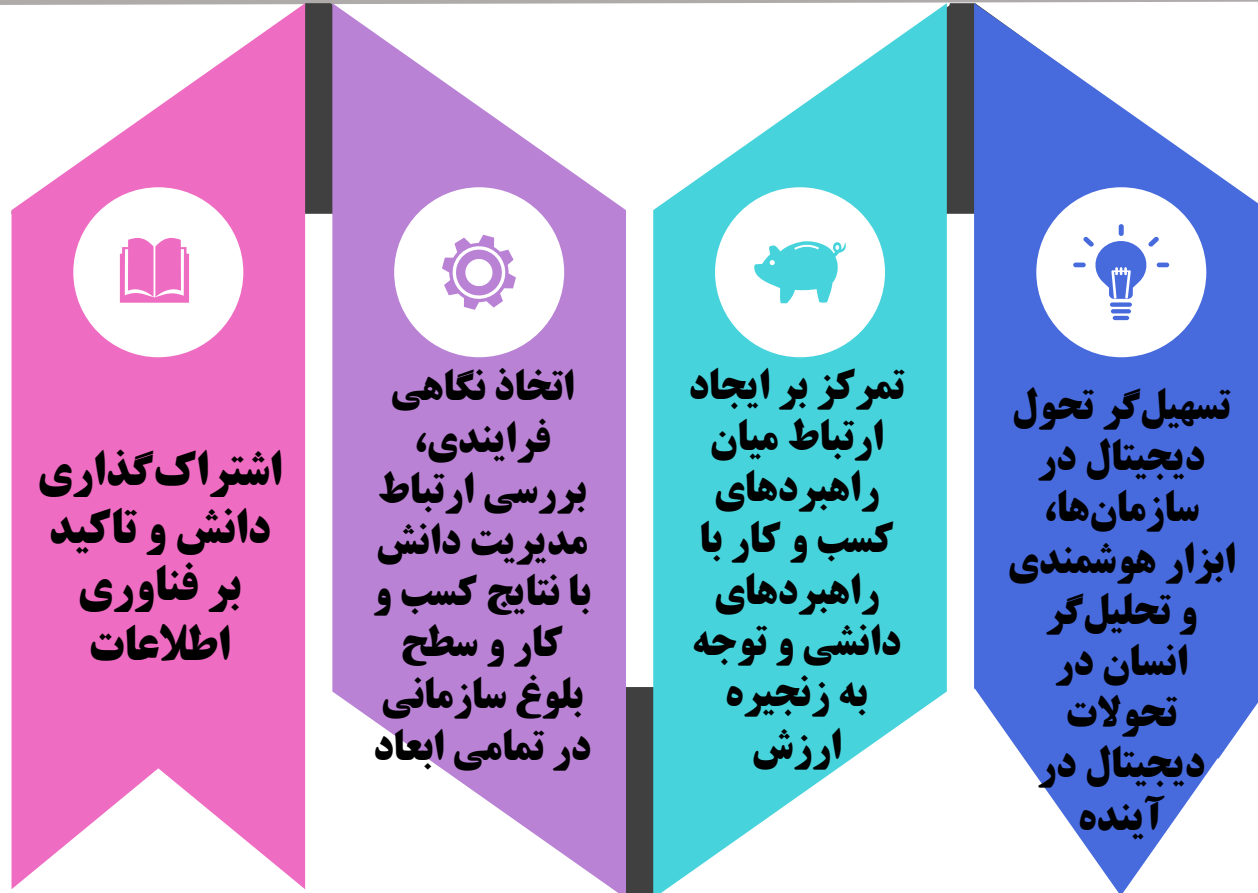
تسهیل‌گر تحول دیجیتال در سازمان‌ها، ابزار هوشمندی و تحلیل‌گر انسان در تحولات دیجیتال در آینده

تمرکز بر ایجاد ارتباط میان راهبردهای کسب و کار با راهبردهای دانشی و توجه به زنجیره ارزش

اتخاذ نگاهی فرایندی، بررسی ارتباط مدیریت دانش با نتایج کسب و کار و سطح بلوغ سازمانی در تمامی ابعاد

اشتراک‌گذاری دانش و تاکید بر فناوری اطلاعات